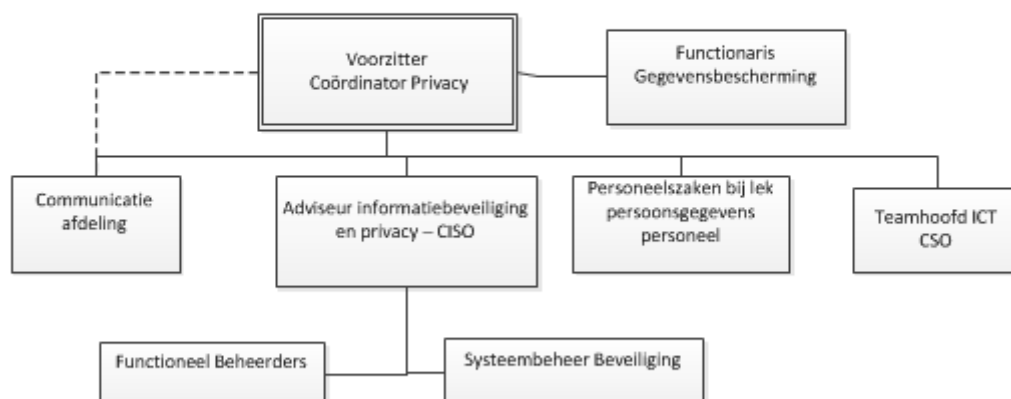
Voorzitter
Coördinator Privacy

Functionaris
Gegevensbescherming

Communicatie
afdeling

Adviseur informatiebeveiliging
en privacy – CISO

Personeelszaken bij lek
persoonsgegevens
personeel

Teamhoofd ICT
CSO

Functioneel Beheerders

Systeembeheer Beveiliging